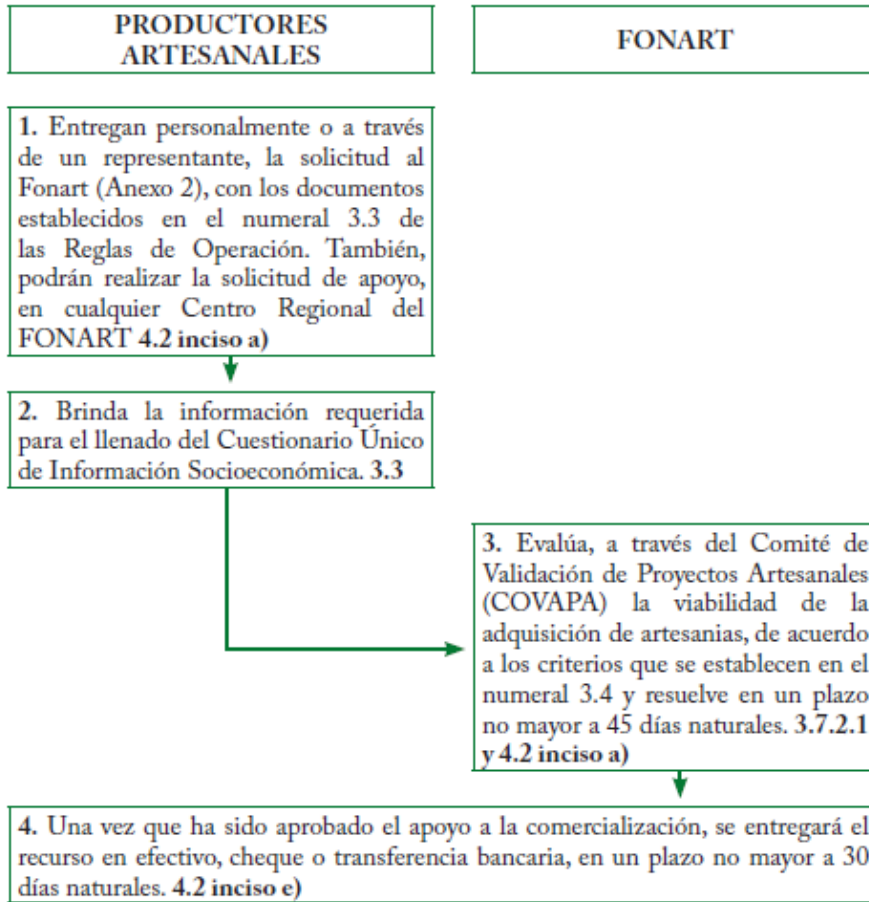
PRODUCTORES ARTESANALES

FONART

1. Entregan personalmente o a través de un representante, la solicitud al Fonart (Anexo 2), con los documentos establecidos en el numeral 3.3 de las Reglas de Operación. También, podrán realizar la solicitud de apoyo, en cualquier Centro Regional del FONART 4.2 inciso a)

2. Brinda la información requerida para el llenado del Cuestionario Único de Información Socioeconómica. 3.3

3. Evalúa, a través del Comité de Validación de Proyectos Artesanales (COVAPA) la viabilidad de la adquisición de artesanias, de acuerdo a los criterios que se establecen en el numeral 3.4 y resuelve en un plazo no mayor a 45 días naturales. 3.7.2.1 y 4.2 inciso a)

4. Una vez que ha sido aprobado el apoyo a la comercialización, se entregará el recurso en efectivo, cheque o transferencia bancaria, en un plazo no mayor a 30 días naturales. 4.2 inciso e)